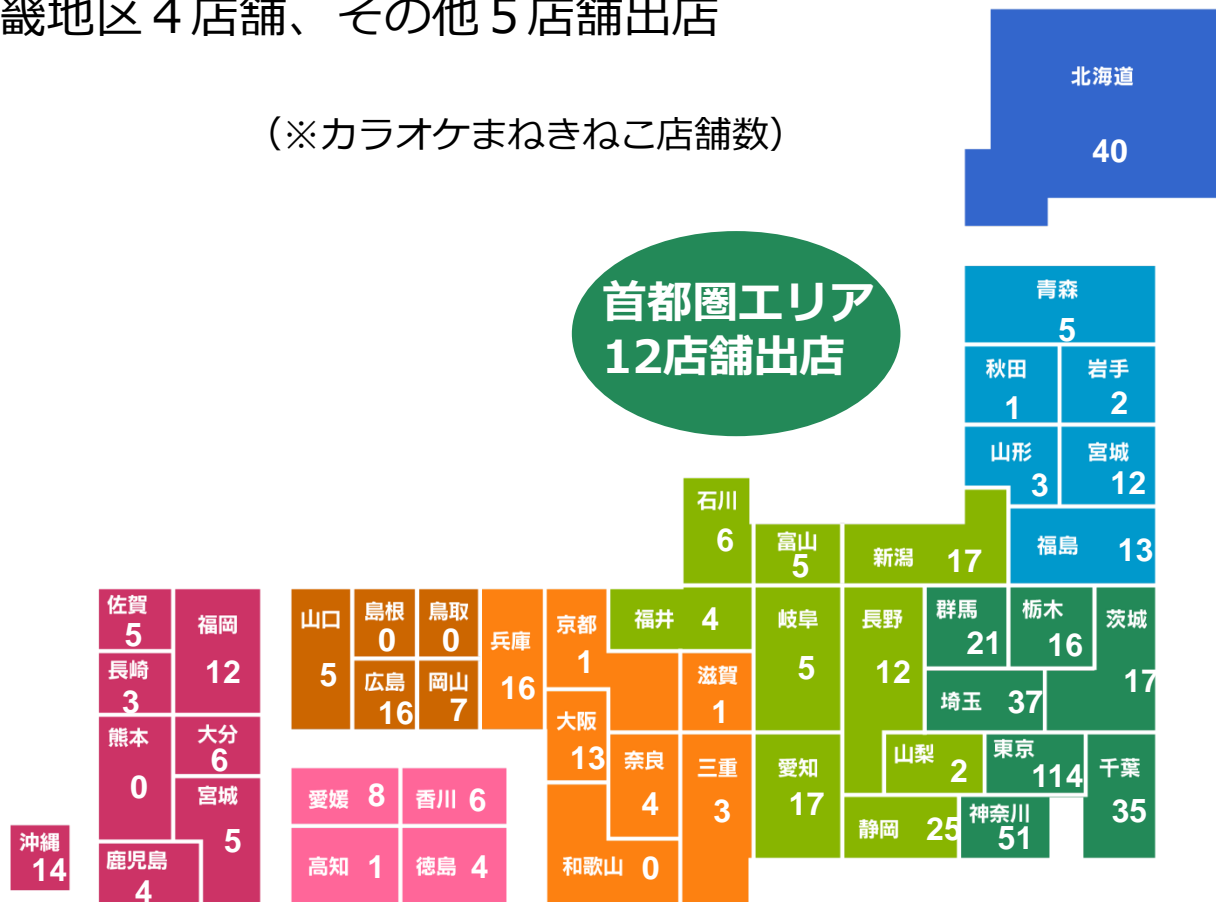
畿地区４店舗、その他５店舗出店

（※カラオケまねきねこ店舗数）

北海道
40

首都圏エリア
12店舗出店

青森
5

秋田
1

岩手
2

山形
3

宮城
12

石川
6

富山
5

新潟
17

福島
13

佐賀
5

福岡
12

長崎
3

山口
5

島根
0

鳥取
0

広島
16

岡山
7

兵庫
16

京都
1

福井
4

岐阜
5

長野
12

群馬
21

栃木
16

茨城
17

滋賀
1

埼玉
37

熊本
0

大分
6

宮城
5

大阪
13

奈良
4

三重
3

愛知
17

山梨
2

東京
114

千葉
35

愛媛
8

香川
6

静岡
25

神奈川
51

沖縄
14

鹿児島
4

高知
1

徳島
4

和歌山
0